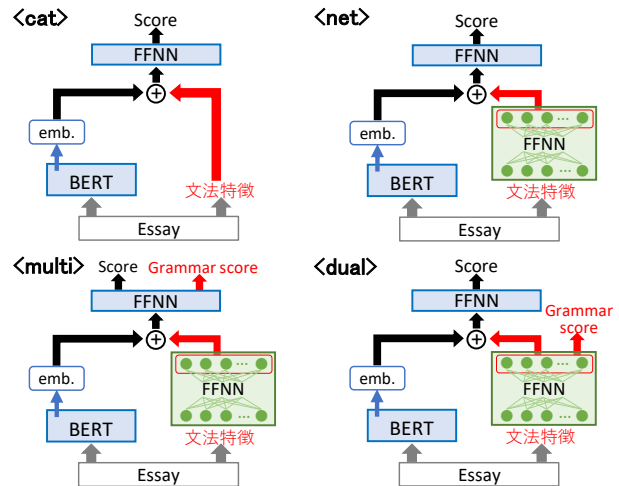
<cat>

Score

FFNN

$\oplus$

emb.

BERT

文法特徴

Essay

<net>

Score

FFNN

$\oplus$

emb.

...

FFNN

...

BERT

文法特徴

Essay

<multi>

Score

Grammar score

FFNN

$\oplus$

emb.

...

FFNN

...

BERT

文法特徴

Essay

<dual>

Score

FFNN

Grammar score

$\oplus$

emb.

...

FFNN

...

BERT

文法特徴

Essay